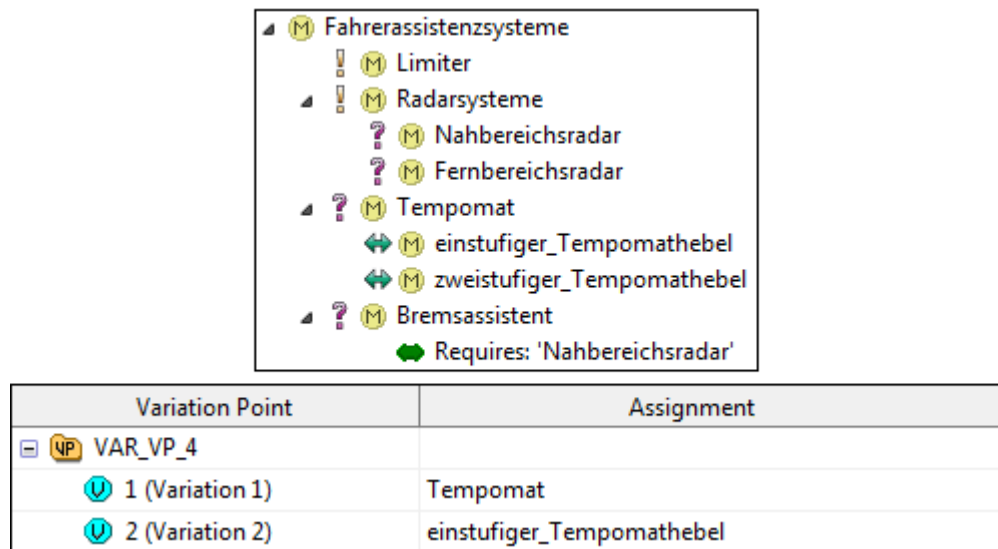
M Fahrerassistenzsysteme
! M Limiter
! M Radarsysteme
? M Nahbereichsradar
? M Fernbereichsradar
? M Tempomat
M einstufiger_Tempomathebel
M zweistufiger_Tempomathebel
? M Bremsassistent
Requires: 'Nahbereichsradar'

| Variation Point | Assignment |
|---|---|
| VP VAR_VP_4 | |
| V 1 (Variation 1) | Tempomat |
| V 2 (Variation 2) | einstufiger_Tempomathebel |